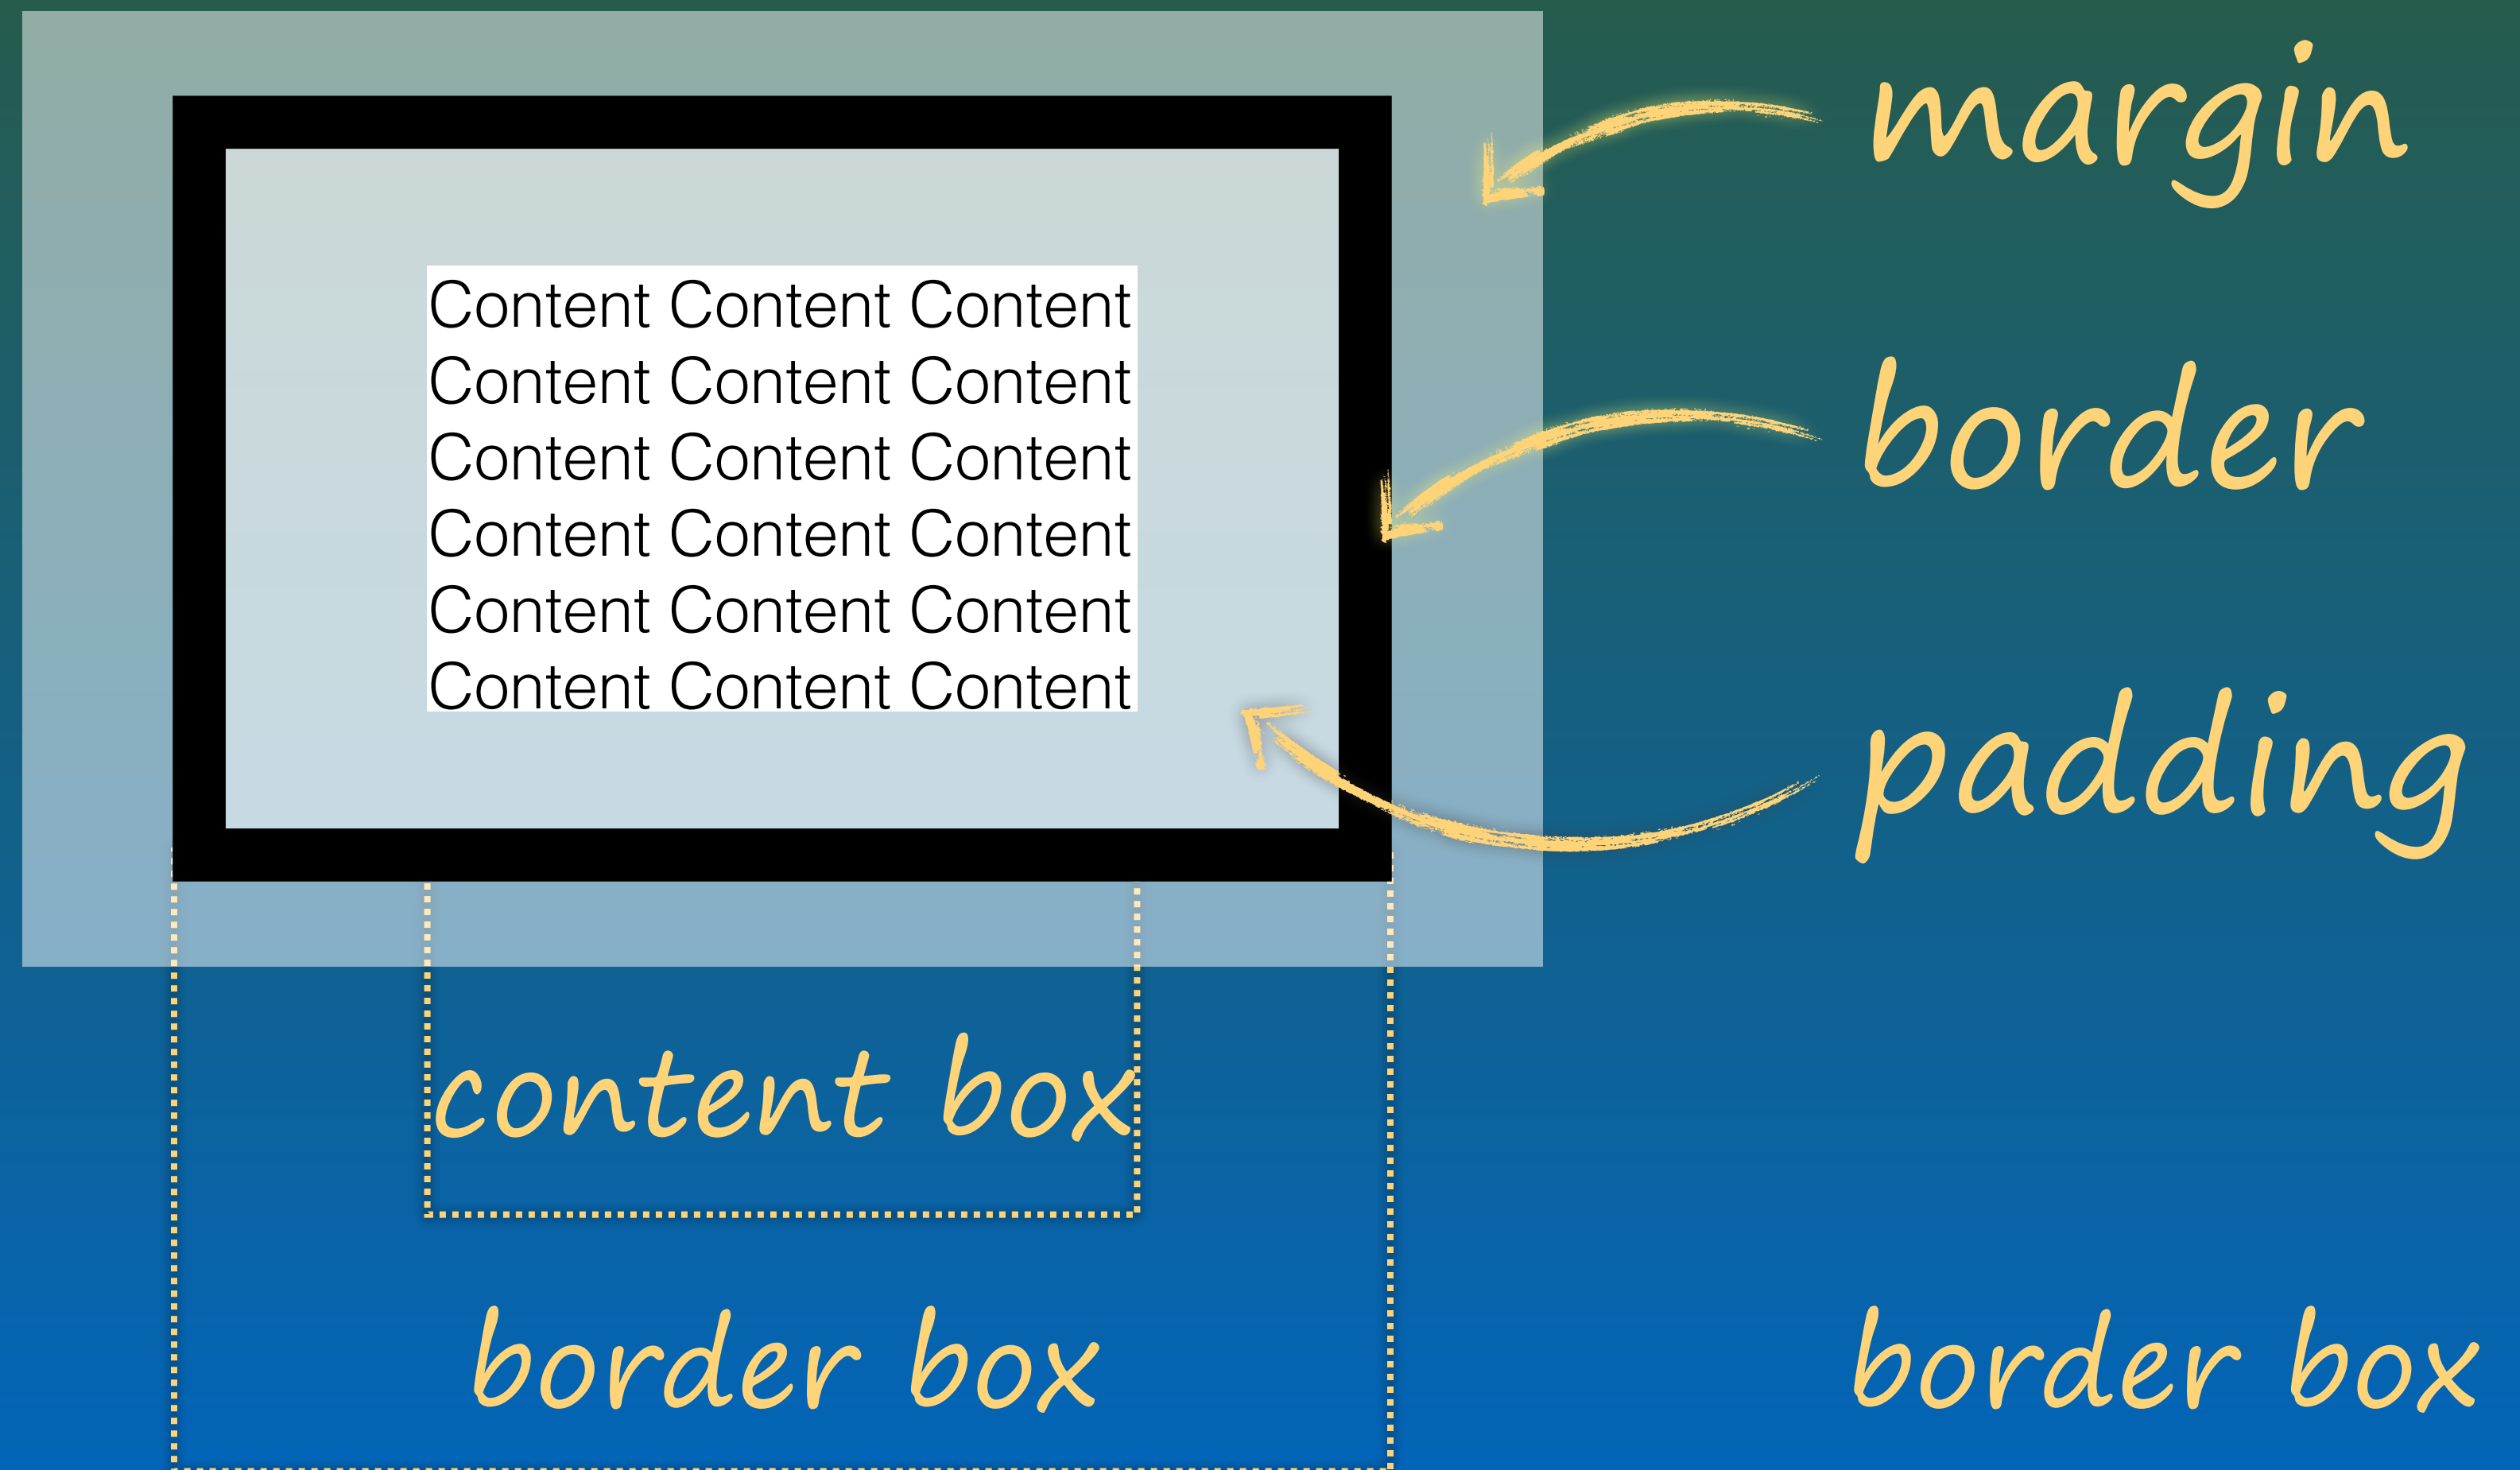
Content Content Content
Content Content Content
Content Content Content
Content Content Content
Content Content Content
Content Content Content

margin

border

padding

content box

border box

border box